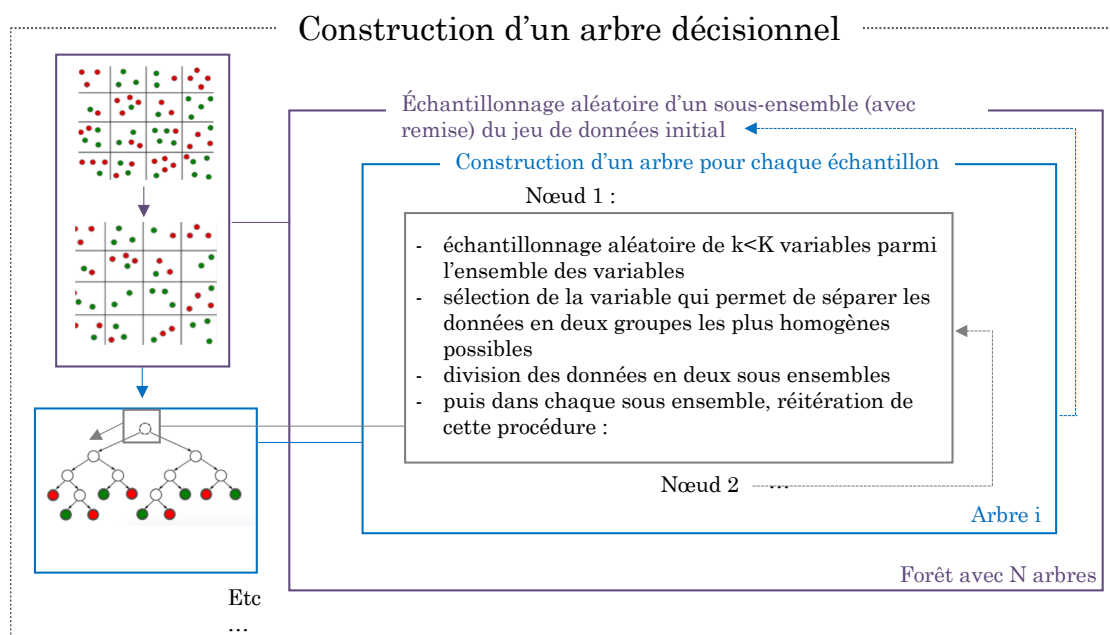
Construction d’un arbre décisionnel

Échantillonnage aléatoire d’un sous-ensemble (avec remise) du jeu de données initial

Construction d’un arbre pour chaque échantillon

Nœud 1 :

- échantillonnage aléatoire de k<K variables parmi l’ensemble des variables
- sélection de la variable qui permet de séparer les données en deux groupes les plus homogènes possibles
- division des données en deux sous ensembles
- puis dans chaque sous ensemble, réitération de cette procédure :

Nœud 2 …

Arbre i

Forêt avec N arbres

Etc
…